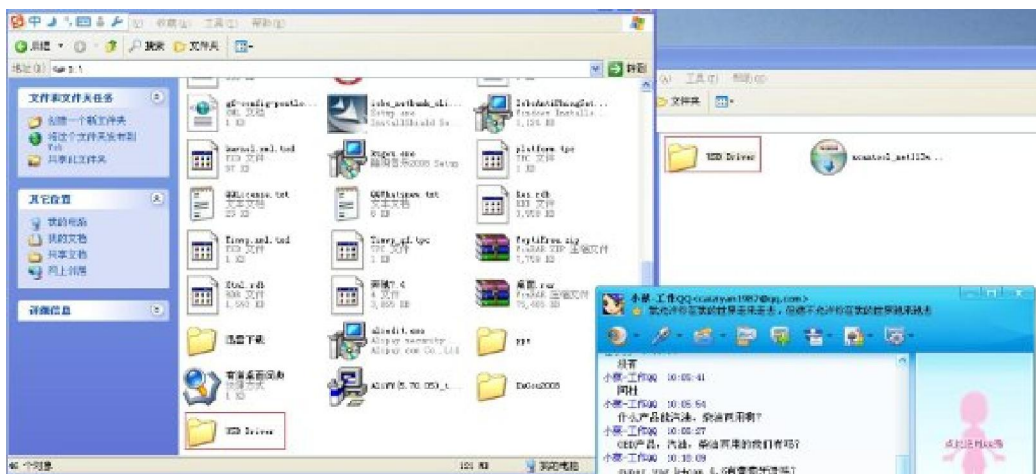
编辑(E) 查看(V) 收藏(A) 工具(T) 帮助(H)
后退 搜索 文件夹
地址(D)
转到
文件和文件夹任务
创建一个新文件夹
将这个文件夹发布到 Web
共享此文件夹
其它位置
我的电脑
我的文档
共享文档
网上邻居
详细信息
gf-config-postlo... XML 文档 1 KB
inks_netbank_sk... Setup.exe InstallShield Se...
InkuAntiChangSet... Freeze Installs... 1,124 KB
kernel.sel.txd TXD 文件 37 KB
kugou.exe 酷狗音乐2008 Setup
platform.tpc TPC 文件 1 KB
QQLicense.txt 文本文档 23 KB
QQStatspre.txt 文本文档 6 KB
ksc.rdb RDB 文件 1,950 KB
Tinvy_sel.txd TXD 文件 1 KB
Tinvy_gl.tpc TPC 文件 1 KB
feytdfree.zip WinRAR ZIP 压缩文件 1,759 KB
Ztu2.rdb RDB 文件 1,590 KB
新建7.4 4 文件 3,895 KB
桌面.rar WinRAR 压缩文件 75,485 KB
迅雷下载
aliedit.exe Alipay security Alipay.com Co.,Ltd
ppt
有道桌面词典 快捷方式 1 KB
AlsFY(5.70.053_t...
DaGou2008
USB Driver
46 个对象
101 MB
我的电脑
(A) 工具(T) 帮助(H)
文件夹
USB Driver
xcanter2_net112e...
小蔡-工作QQ<caiyan1982@qq.com>
就有
小蔡-工作QQ 10:05:41
网址
小蔡-工作QQ 10:05:54
什么产品能汽油，柴油两用啊？
小蔡-工作QQ 10:06:07
OBD产品，汽油，柴油两用的我们有吗？
小蔡-工作QQ 10:10:09
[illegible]
点此达用秀